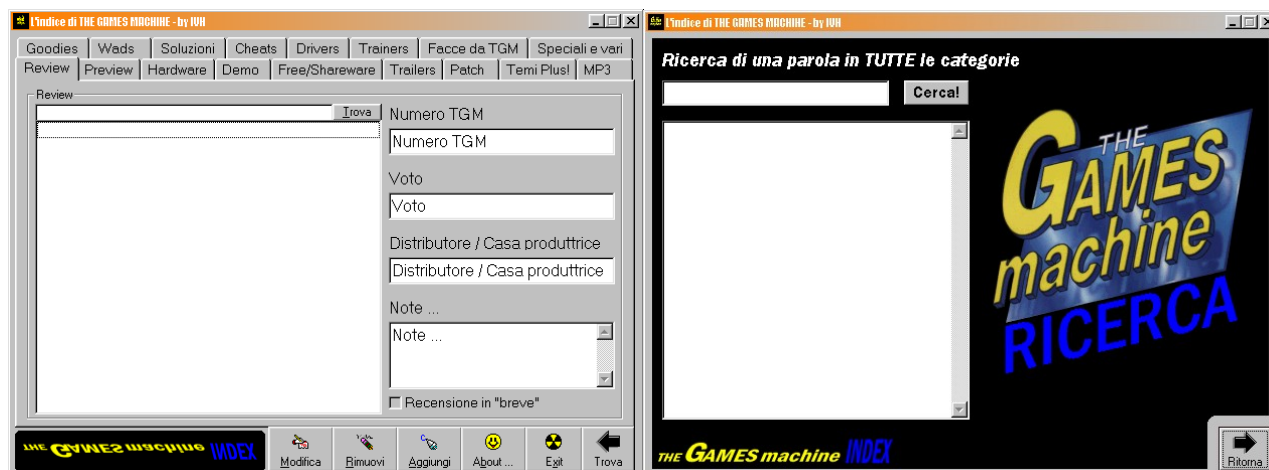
L'indice di THE GAMES MACHINE - by IVH

Goodies | Wads | Soluzioni | Cheats | Drivers | Trainers | Facce da TGM | Speciali e vari
Review | Preview | Hardware | Demo | Free/Shareware | Trailers | Patch | Temi Plus! | MP3

Review

Trova

Numero TGM
Numero TGM

Voto
Voto

Distributore / Casa produttrice
Distributore / Casa produttrice

Note ...
Note ...

Recensione in "breve"

THE GAMES machine INDEX

Modifica
Rimuovi
Aggiungi
About ...
Exit
Trova

L'indice di THE GAMES MACHINE - by IVH

Ricerca di una parola in TUTTE le categorie

Cerca!

THE GAMES machine
RICERCA

THE GAMES machine INDEX

Ritorna